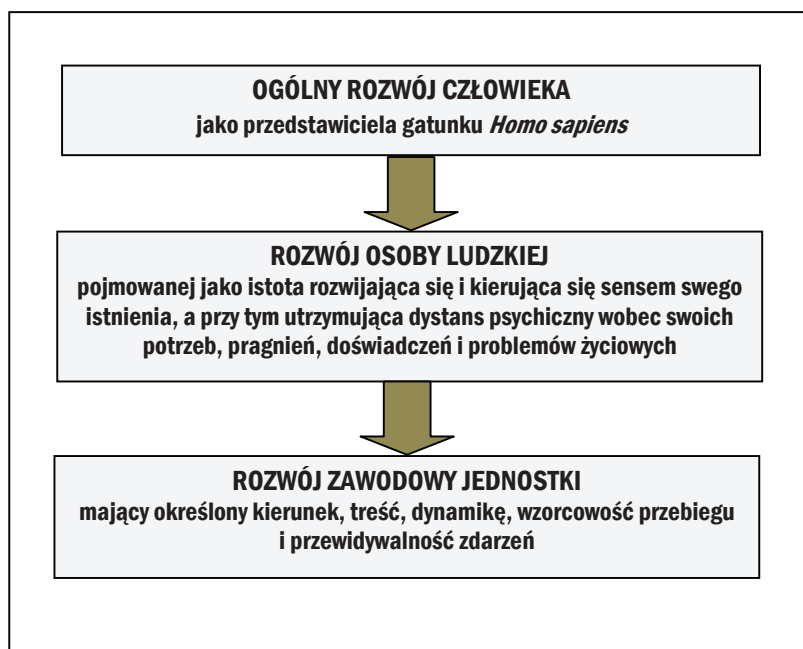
OGÓLNY ROZWÓJ CZŁOWIEKA
jako przedstawiciela gatunku *Homo sapiens*

ROZWÓJ OSOBY LUDZKIEJ
pojmowanej jako istota rozwijająca się i kierująca się sensem swego istnienia, a przy tym utrzymująca dystans psychiczny wobec swoich potrzeb, pragnień, doświadczeń i problemów życiowych

ROZWÓJ ZAWODOWY JEDNOSTKI
mający określony kierunek, treść, dynamikę, wzorcowość przebiegu i przewidywalność zdarzeń